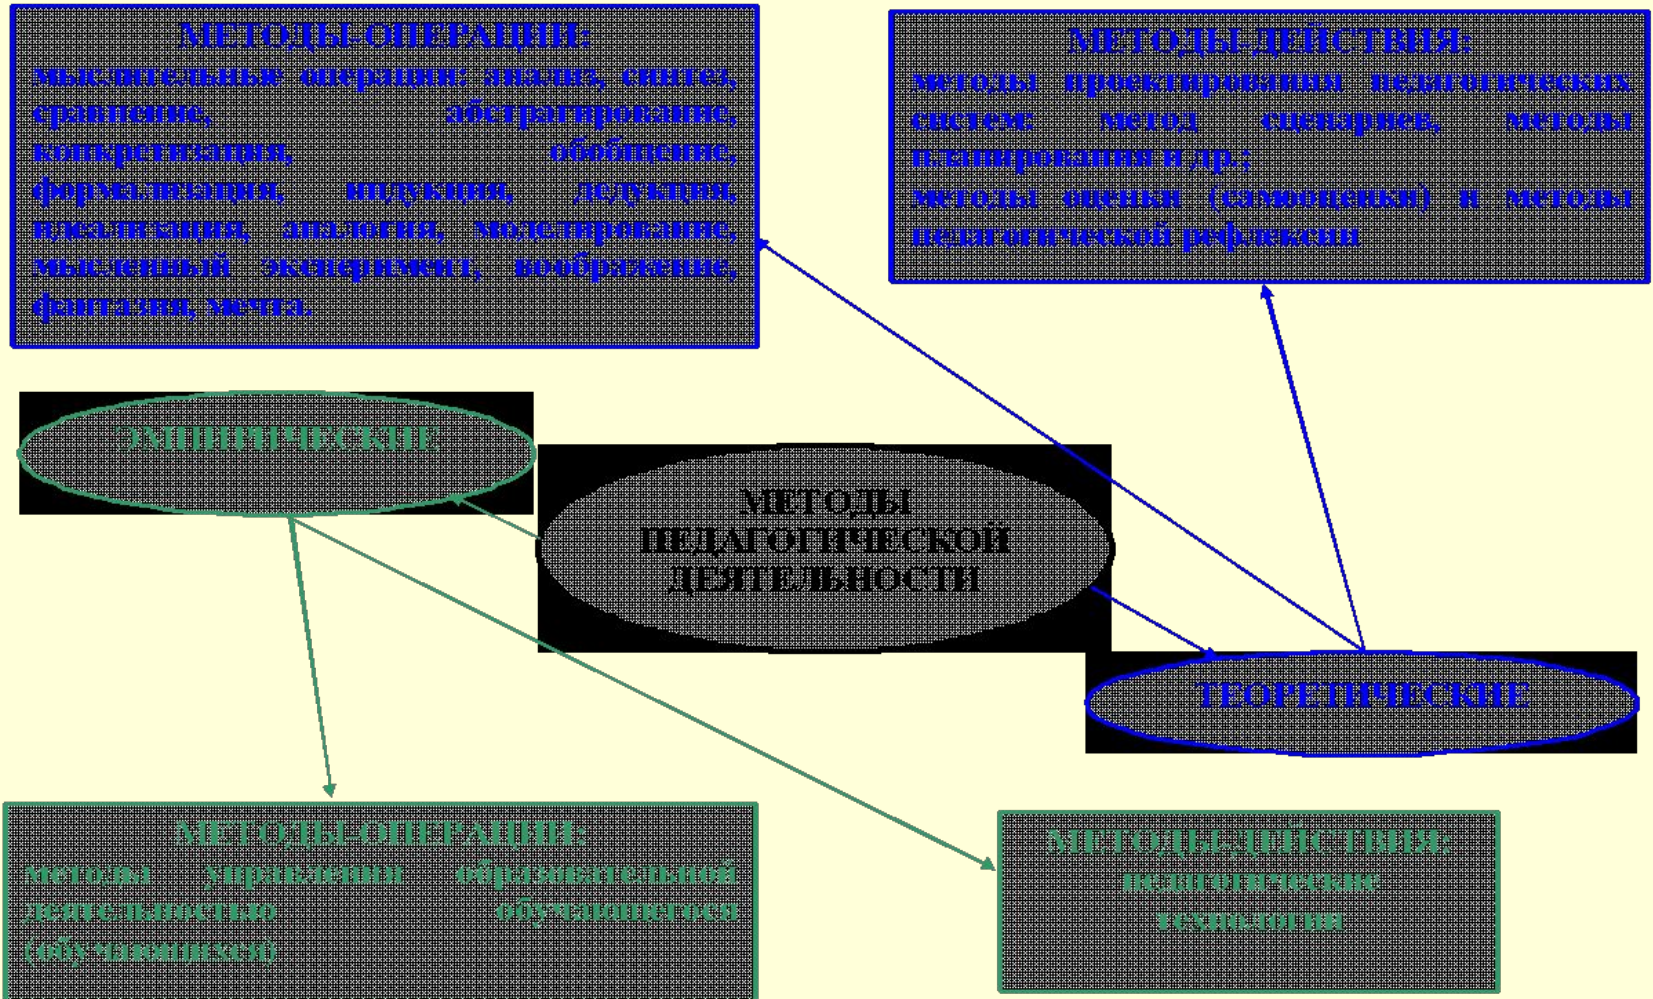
МЕТОДЫ-ОПЕРАЦИИ:
мыслительные операции: анализ, синтез, сравнение, абстрагирование, конкретизация, обобщение, формализация, индукция, дедукция, идеализация, аналогия, моделирование, мысленный эксперимент, воображение, фантазия, мечта.

МЕТОДЫ-ДЕЙСТВИЯ:
методы проектирования педагогических систем: метод сценариев, методы планирования и др.;
методы оценки (самооценки) и методы педагогической рефлексии

ЭМПИРИЧЕСКИЕ

МЕТОДЫ ПЕДАГОГИЧЕСКОЙ ДЕЯТЕЛЬНОСТИ

ТЕОРЕТИЧЕСКИЕ

МЕТОДЫ-ОПЕРАЦИИ:
методы управления образовательной деятельностью обучающегося (обучающихся)

МЕТОДЫ-ДЕЙСТВИЯ:
педагогические технологии